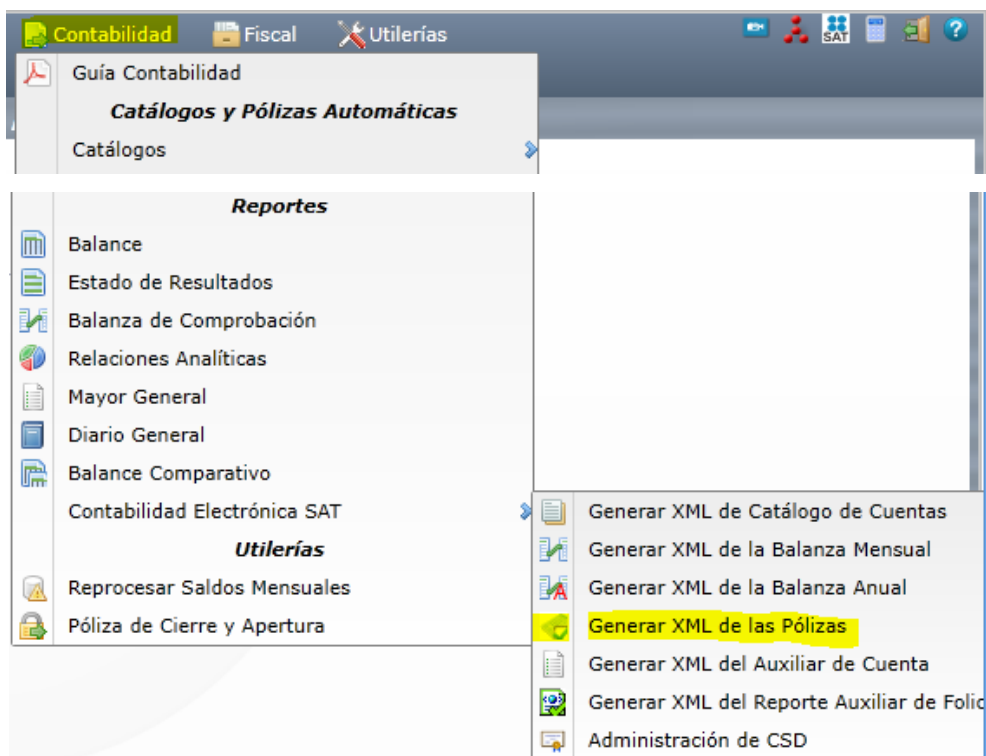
Contabilidad Fiscal Utilerías

SAT

Guía Contabilidad

Catálogos y Pólizas Automáticas

Catálogos

Reportes

Balance

Estado de Resultados

Balanza de Comprobación

Relaciones Analíticas

Mayor General

Diario General

Balance Comparativo

Contabilidad Electrónica SAT

Utilerías

Reprocesar Saldos Mensuales

Póliza de Cierre y Apertura

Generar XML de Catálogo de Cuentas

Generar XML de la Balanza Mensual

Generar XML de la Balanza Anual

Generar XML de las Pólizas

Generar XML del Auxiliar de Cuenta

Generar XML del Reporte Auxiliar de Folic

Administración de CSD